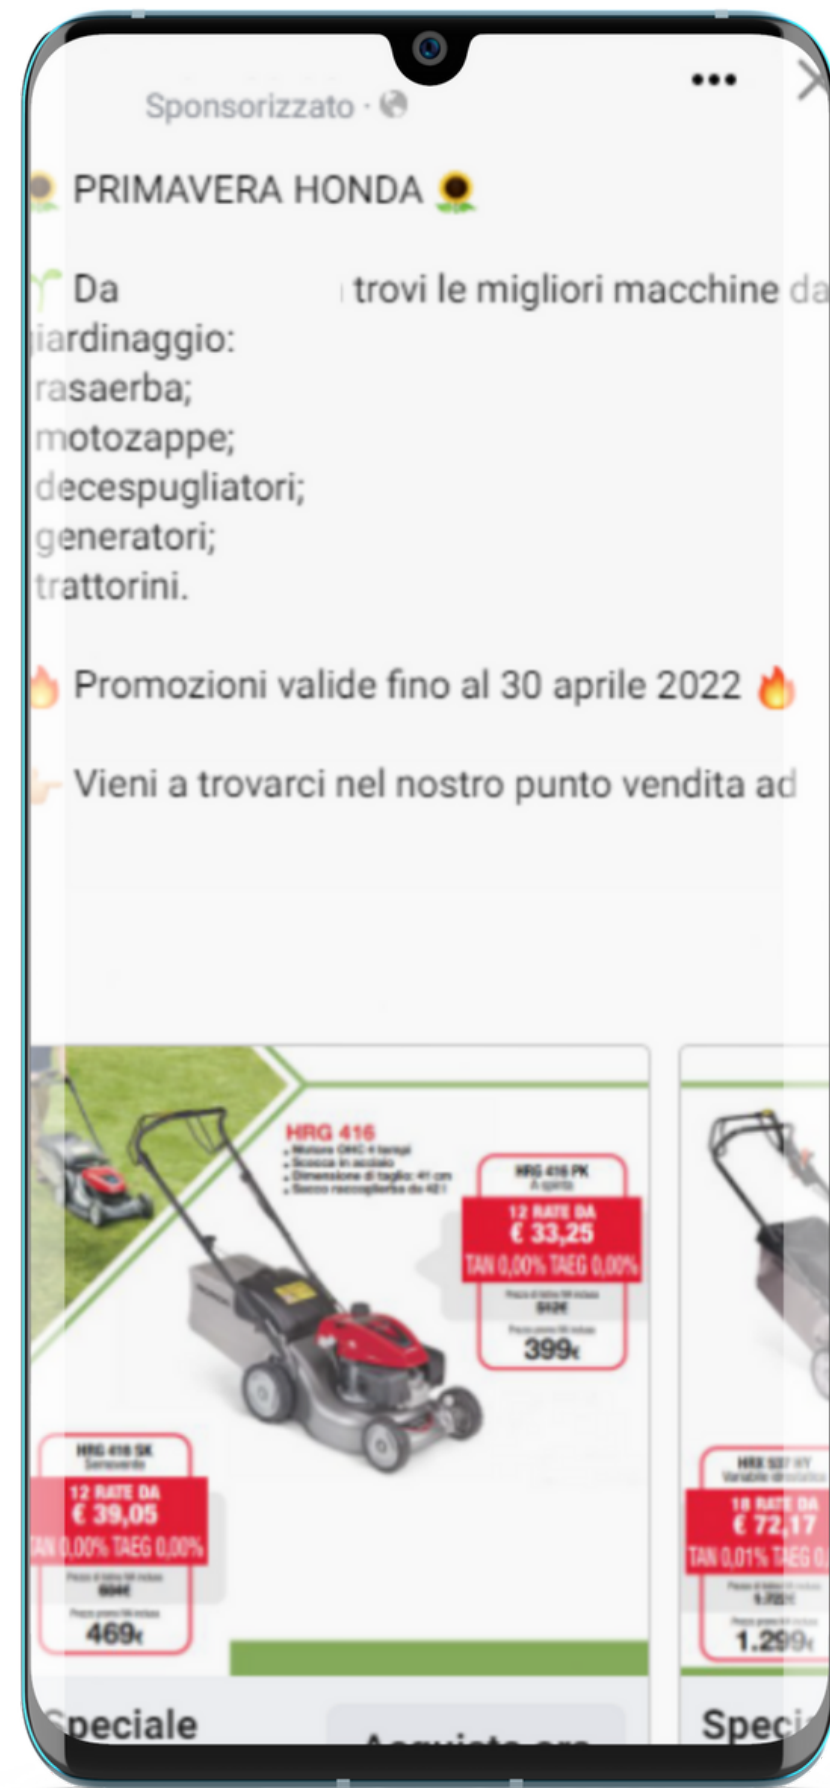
Sponsorizzato ·

PRIMAVERA HONDA

Da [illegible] trovi le migliori macchine da giardinaggio:
rasaerba;
motozappe;
decespugliatori;
generatori;
trattorini.

Promozioni valide fino al 30 aprile 2022

Vieni a trovarci nel nostro punto vendita ad

HRG 416
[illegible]

HRG 416 PK
A spinta
12 RATE DA
€ 33,25
TAN 0,00% TAEG 0,00%
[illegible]
399€

HRG 416 SK
Semovente
12 RATE DA
€ 39,05
TAN 0,00% TAEG 0,00%
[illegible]
469€

HRX 537 HY
Variabile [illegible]
18 RATE DA
€ 72,17
TAN 0,01% TAEG 0,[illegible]
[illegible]
1.299€

Speciale
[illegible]

Speci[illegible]